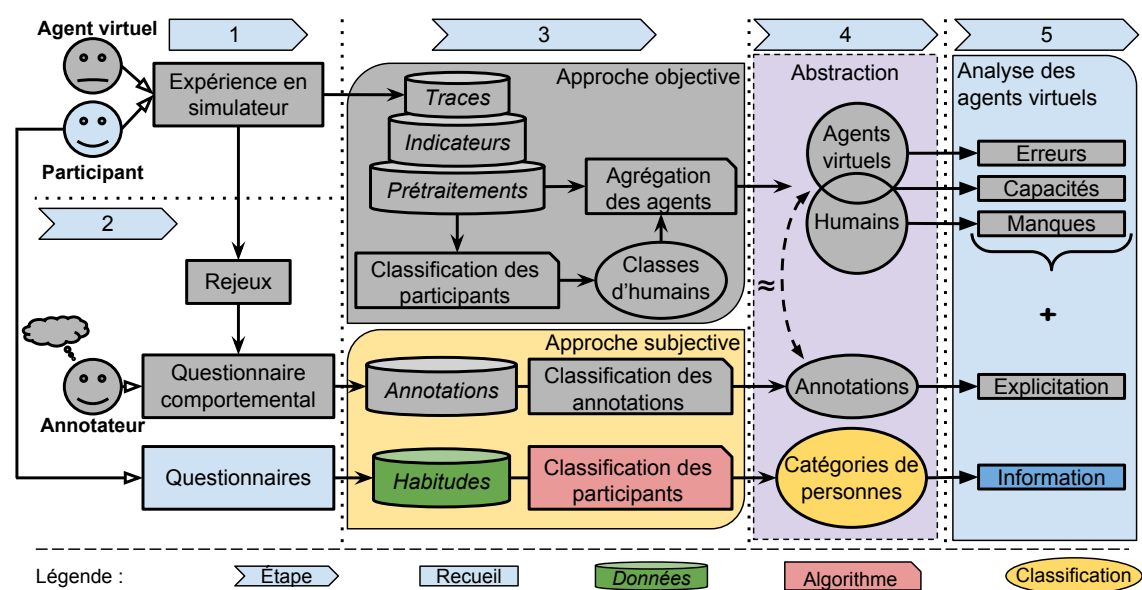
Agent virtuel

1

3

4

5

Expérience en simulateur

Participant

Approche objective

Traces

Indicateurs

Prétraitements

Agrégation des agents

Abstraction

Agents virtuels

Humains

Analyse des agents virtuels

Erreurs

Capacités

Manques

2

Rejeux

Classification des participants

Classes d'humains

≈

+

Approche subjective

Annotateur

Questionnaire comportemental

Annotations

Classification des annotations

Annotations

Explicitation

Questionnaires

Habitudes

Classification des participants

Catégories de personnes

Information

Légende :

Étape

Recueil

Données

Algorithme

Classification